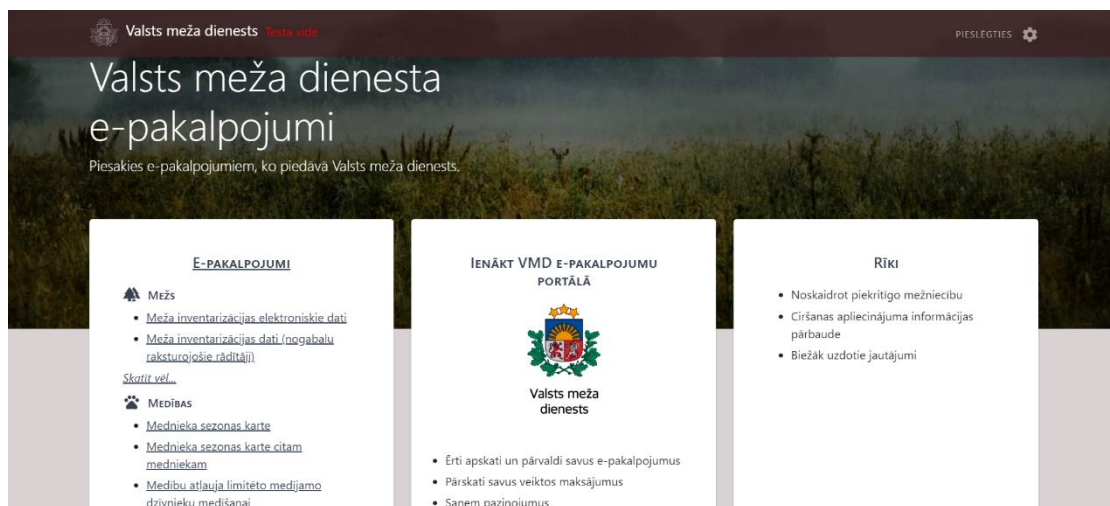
Valsts meža dienests Testa vide

PIESLĒGTIES

Valsts meža dienesta e-pakalpojumi

Piesakies e-pakalpojumiem, ko piedāvā Valsts meža dienests.

E-PAKALPOJUMI

MEŽS

- Meža inventarizācijas elektroniskie dati
- Meža inventarizācijas dati (nogabalu raksturojošie rādītāji)

Skatīt vēl...

MEDĪBAS

- Mednieka sezonas karte
- Mednieka sezonas karte citam medniekam
- Medību atļauja limitēto medījamo dzīvnieku medīšanai

IENĀKT VMD E-PAKALPOJUMU PORTĀLĀ

Valsts meža dienests

- Ērti apskati un pārvaldi savus e-pakalpojumus
- Pārskati savus veiktos maksājumus
- Saņem paziņojumus

RĪKI

- Noskaidrot piekritīgo mežniecību
- Ciršanas apliecinājuma informācijas pārbaude
- Biežāk uzdotie jautājumi